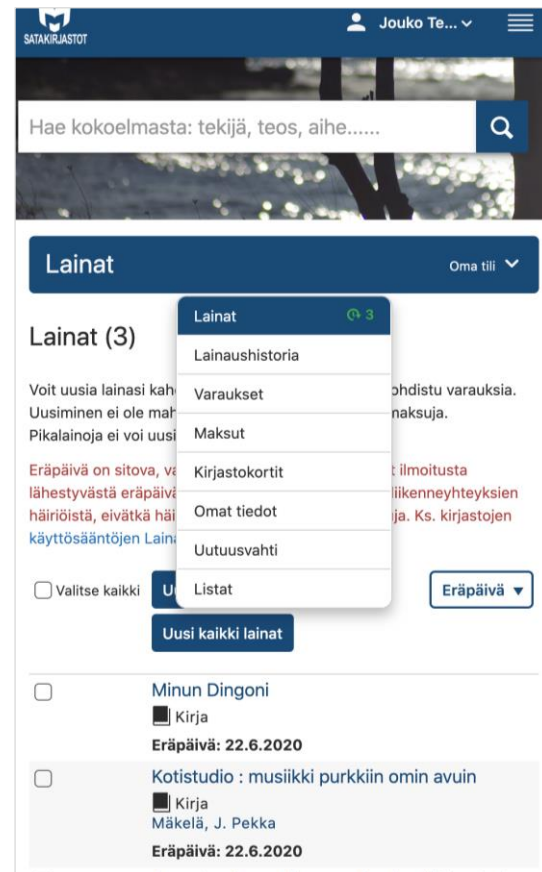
SATAKIRJASTOT

Jouko Te...

Hae kokoelmasta: tekijä, teos, aihe......

Lainat

Oma tili

Lainat (3)

Lainat 3
Lainaushistoria
Varaukset
Maksut
Kirjastokortit
Omat tiedot
Uutuusvahti
Listat

Voit uusia lainasi kah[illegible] ohdistu varauksia. Uusiminen ei ole mah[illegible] naksuja. Pikalainoja ei voi uusi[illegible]

Eräpäivä on sitova, va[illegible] t ilmoitusta lähestyvästä eräpäivä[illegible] iikenneyhteyksien häiriöistä, eivätkä häi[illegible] ja. Ks. kirjastojen käyttösääntöjen Laina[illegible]

Valitse kaikki

U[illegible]

Eräpäivä ▾

Uusi kaikki lainat

Minun Dingoni
Kirja
Eräpäivä: 22.6.2020

Kotistudio : musiikki purkkiin omin avuin
Kirja
Mäkelä, J. Pekka
Eräpäivä: 22.6.2020